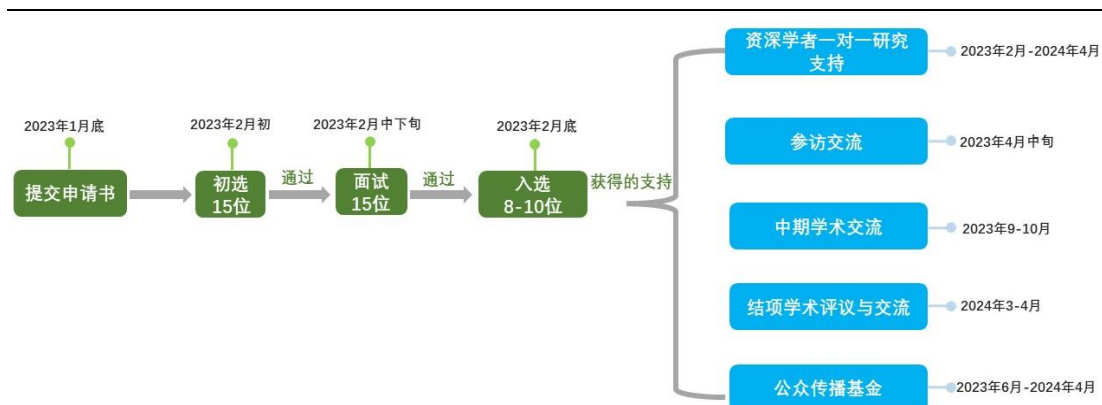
2023年1月底
提交申请书

2023年2月初
初选
15位

通过

2023年2月中下旬
面试
15位

通过

2023年2月底
入选
8-10位

获得的支持

资深学者一对一研究支持
2023年2月-2024年4月

参访交流
2023年4月中旬

中期学术交流
2023年9-10月

结项学术评议与交流
2024年3-4月

公众传播基金
2023年6月-2024年4月